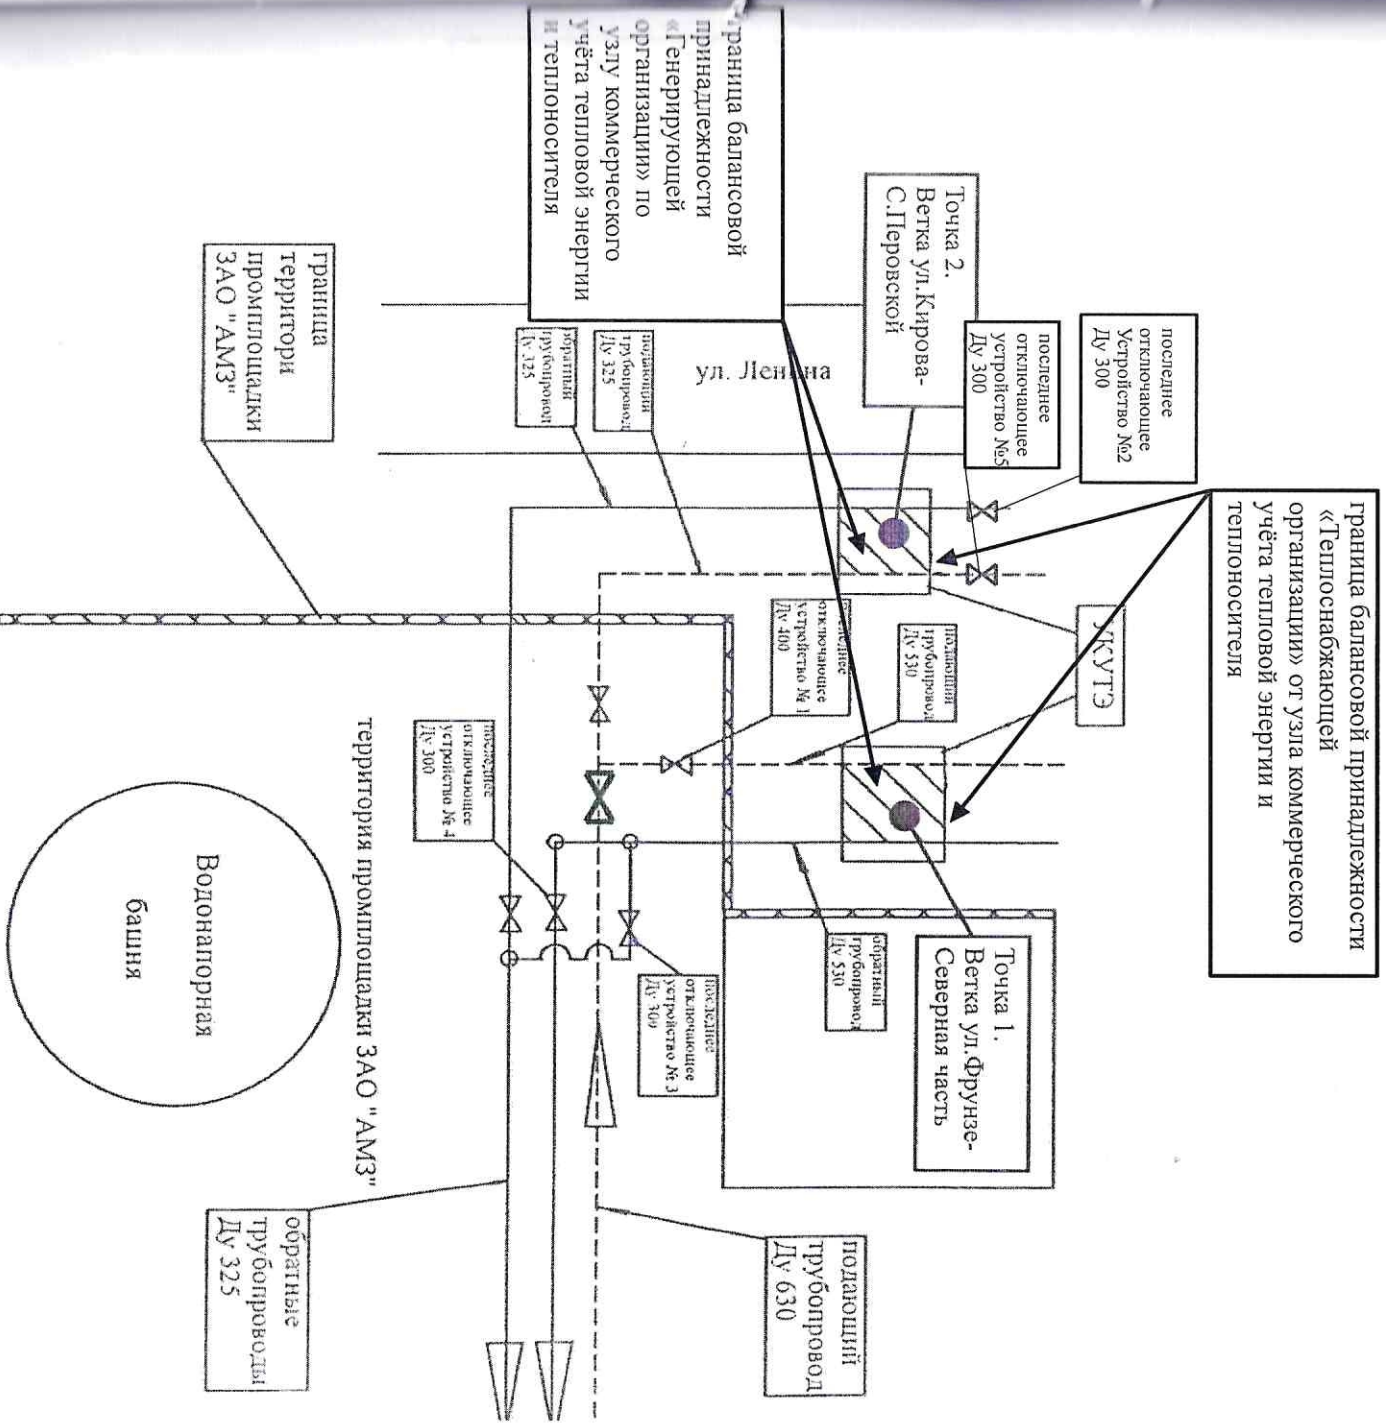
граница балансовой принадлежности «Генерирующей организации» по узлу коммерческого учёта тепловой энергии и теплоносителя

Точка 2. Ветка ул.Кирова-С.Перовской

последнее отключающее устройство №5 Ду 300

последнее отключающее Устройство №2 Ду 300

граница балансовой принадлежности «Теплоснабжающей организации» от узла коммерческого учёта тепловой энергии и теплоносителя

ул. Ленина

граница территори промплощадки ЗАО "АМЗ"

обратный трубопровод Ду 325

подающий трубопровод Ду 325

последнее отключающее устройство № 1 Ду 400

подающий трубопровод Ду 530

УКУТЭ

территория промплощадки ЗАО "АМЗ"

последнее отключающее устройство № 4 Ду 300

последнее отключающее устройство № 3 Ду 300

обратный трубопровод Ду 530

Точка 1. Ветка ул.Фрунзе-Северная часть

Водонапорная башня

обратные трубопроводы Ду 325

подающий трубопровод Ду 630